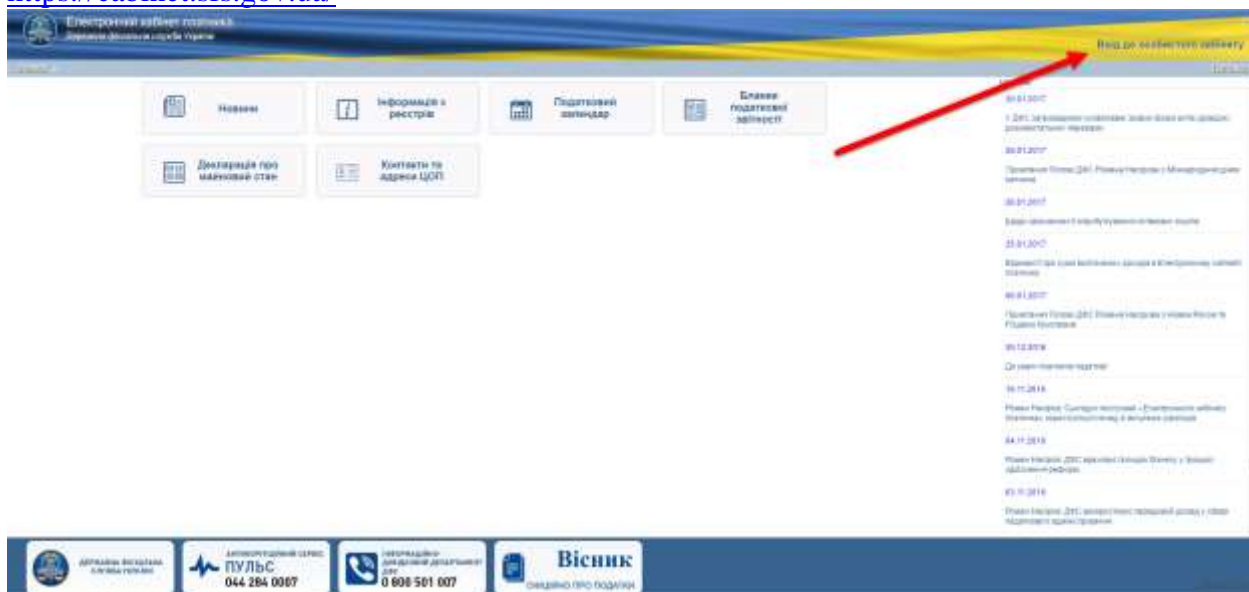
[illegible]

Електронний кабінет платника
Державна фіскальна служба України

Вхід до особистого кабінету

Новини

Інформація з реєстрів

Податковий календар

Бланки податкової звітності

Декларація про майновий стан

Контакти та адреси ЦОП

30.01.2017
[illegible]

26.01.2017
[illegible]

26.01.2017
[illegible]

25.01.2017
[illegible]

06.01.2017
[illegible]

30.12.2016
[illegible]

16.11.2016
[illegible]

04.11.2016
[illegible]

03.11.2016
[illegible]

ДЕРЖАВНА ФІСКАЛЬНА СЛУЖБА УКРАЇНИ

АНТИКОРУПЦІЙНИЙ СЕРВІС ПУЛЬС 044 284 0007

ІНФОРМАЦІЙНО-ДОВІДКОВИЙ ДЕПАРТАМЕНТ ДФС 0 800 501 007

Вісник ОФІЦІЙНО ПРО ПОДАТКИ